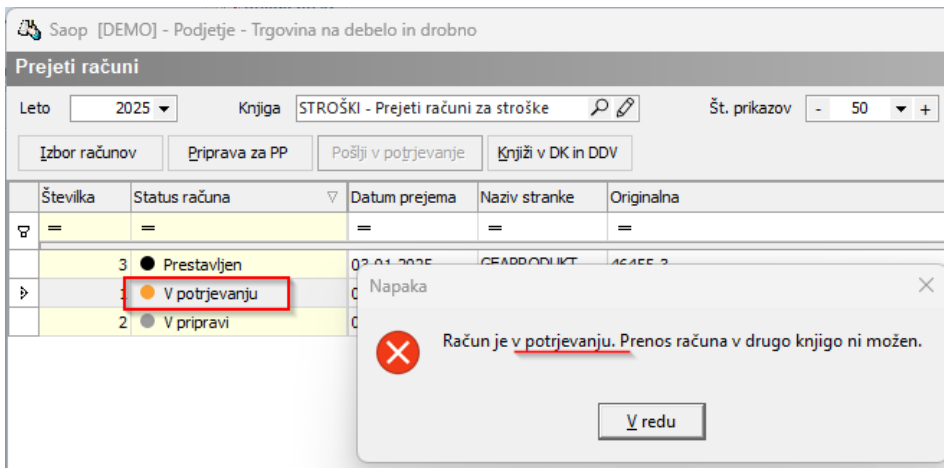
Saop [DEMO] - Podjetje - Trgovina na debelo in drobno

Prejeti računi

Leto 2025 Knjiga STROŠKI - Prejeti računi za stroške Št. prikazov - 50 +

Izbor računov Priprava za PP Pošlji v potrjevanje Knjiži v DK in DDV

| | Številka | Status računa | Datum prejema | Naziv stranke | Originalna |
|---|---|---|---|---|---|
| | = | = | = | = | = |
| | 3 | Prestavljen | 03.01.2025 | GEAPRODUKT | 46455-3 |
| | 1 | V potrjevanju | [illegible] | | |
| | 2 | V pripravi | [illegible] | | |

Napaka

Račun je v potrjevanju. Prenos računa v drugo knjigo ni možen.

V redu